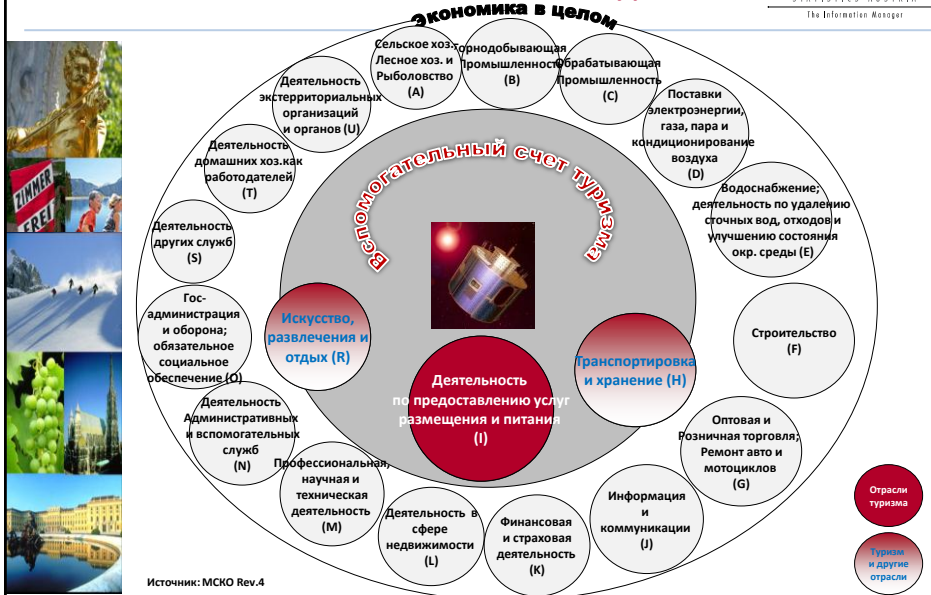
The Information Manager

Экономика в целом

Сельское хоз. Лесное хоз. и Рыболовство (A)

Горнодобывающая Промышленность (B)

Обрабатывающая Промышленность (C)

Поставки электроэнергии, газа, пара и кондиционирование воздуха (D)

Водоснабжение; деятельность по удалению сточных вод, отходов и улучшению состояния окр. среды (E)

Строительство (F)

Оптовая и Розничная торговля; Ремонт авто и мотоциклов (G)

Информация и коммуникации (J)

Финансовая и страховая деятельность (K)

Деятельность в сфере недвижимости (L)

Профессиональная, научная и техническая деятельность (M)

Деятельность Административных и вспомогательных служб (N)

Гос-администрация и оборона; обязательное социальное обеспечение (O)

Деятельность других служб (S)

Деятельность домашних хоз.как работодателей (T)

Деятельность экстерриториальных организаций и органов (U)

Вспомогательный счет туризма

Искусство, развлечения и отдых (R)

Транспортировка и хранение (H)

Деятельность по предоставлению услуг размещения и питания (I)

Отрасли туризма

Туризм и другие отрасли

Источник: МСКО Rev.4